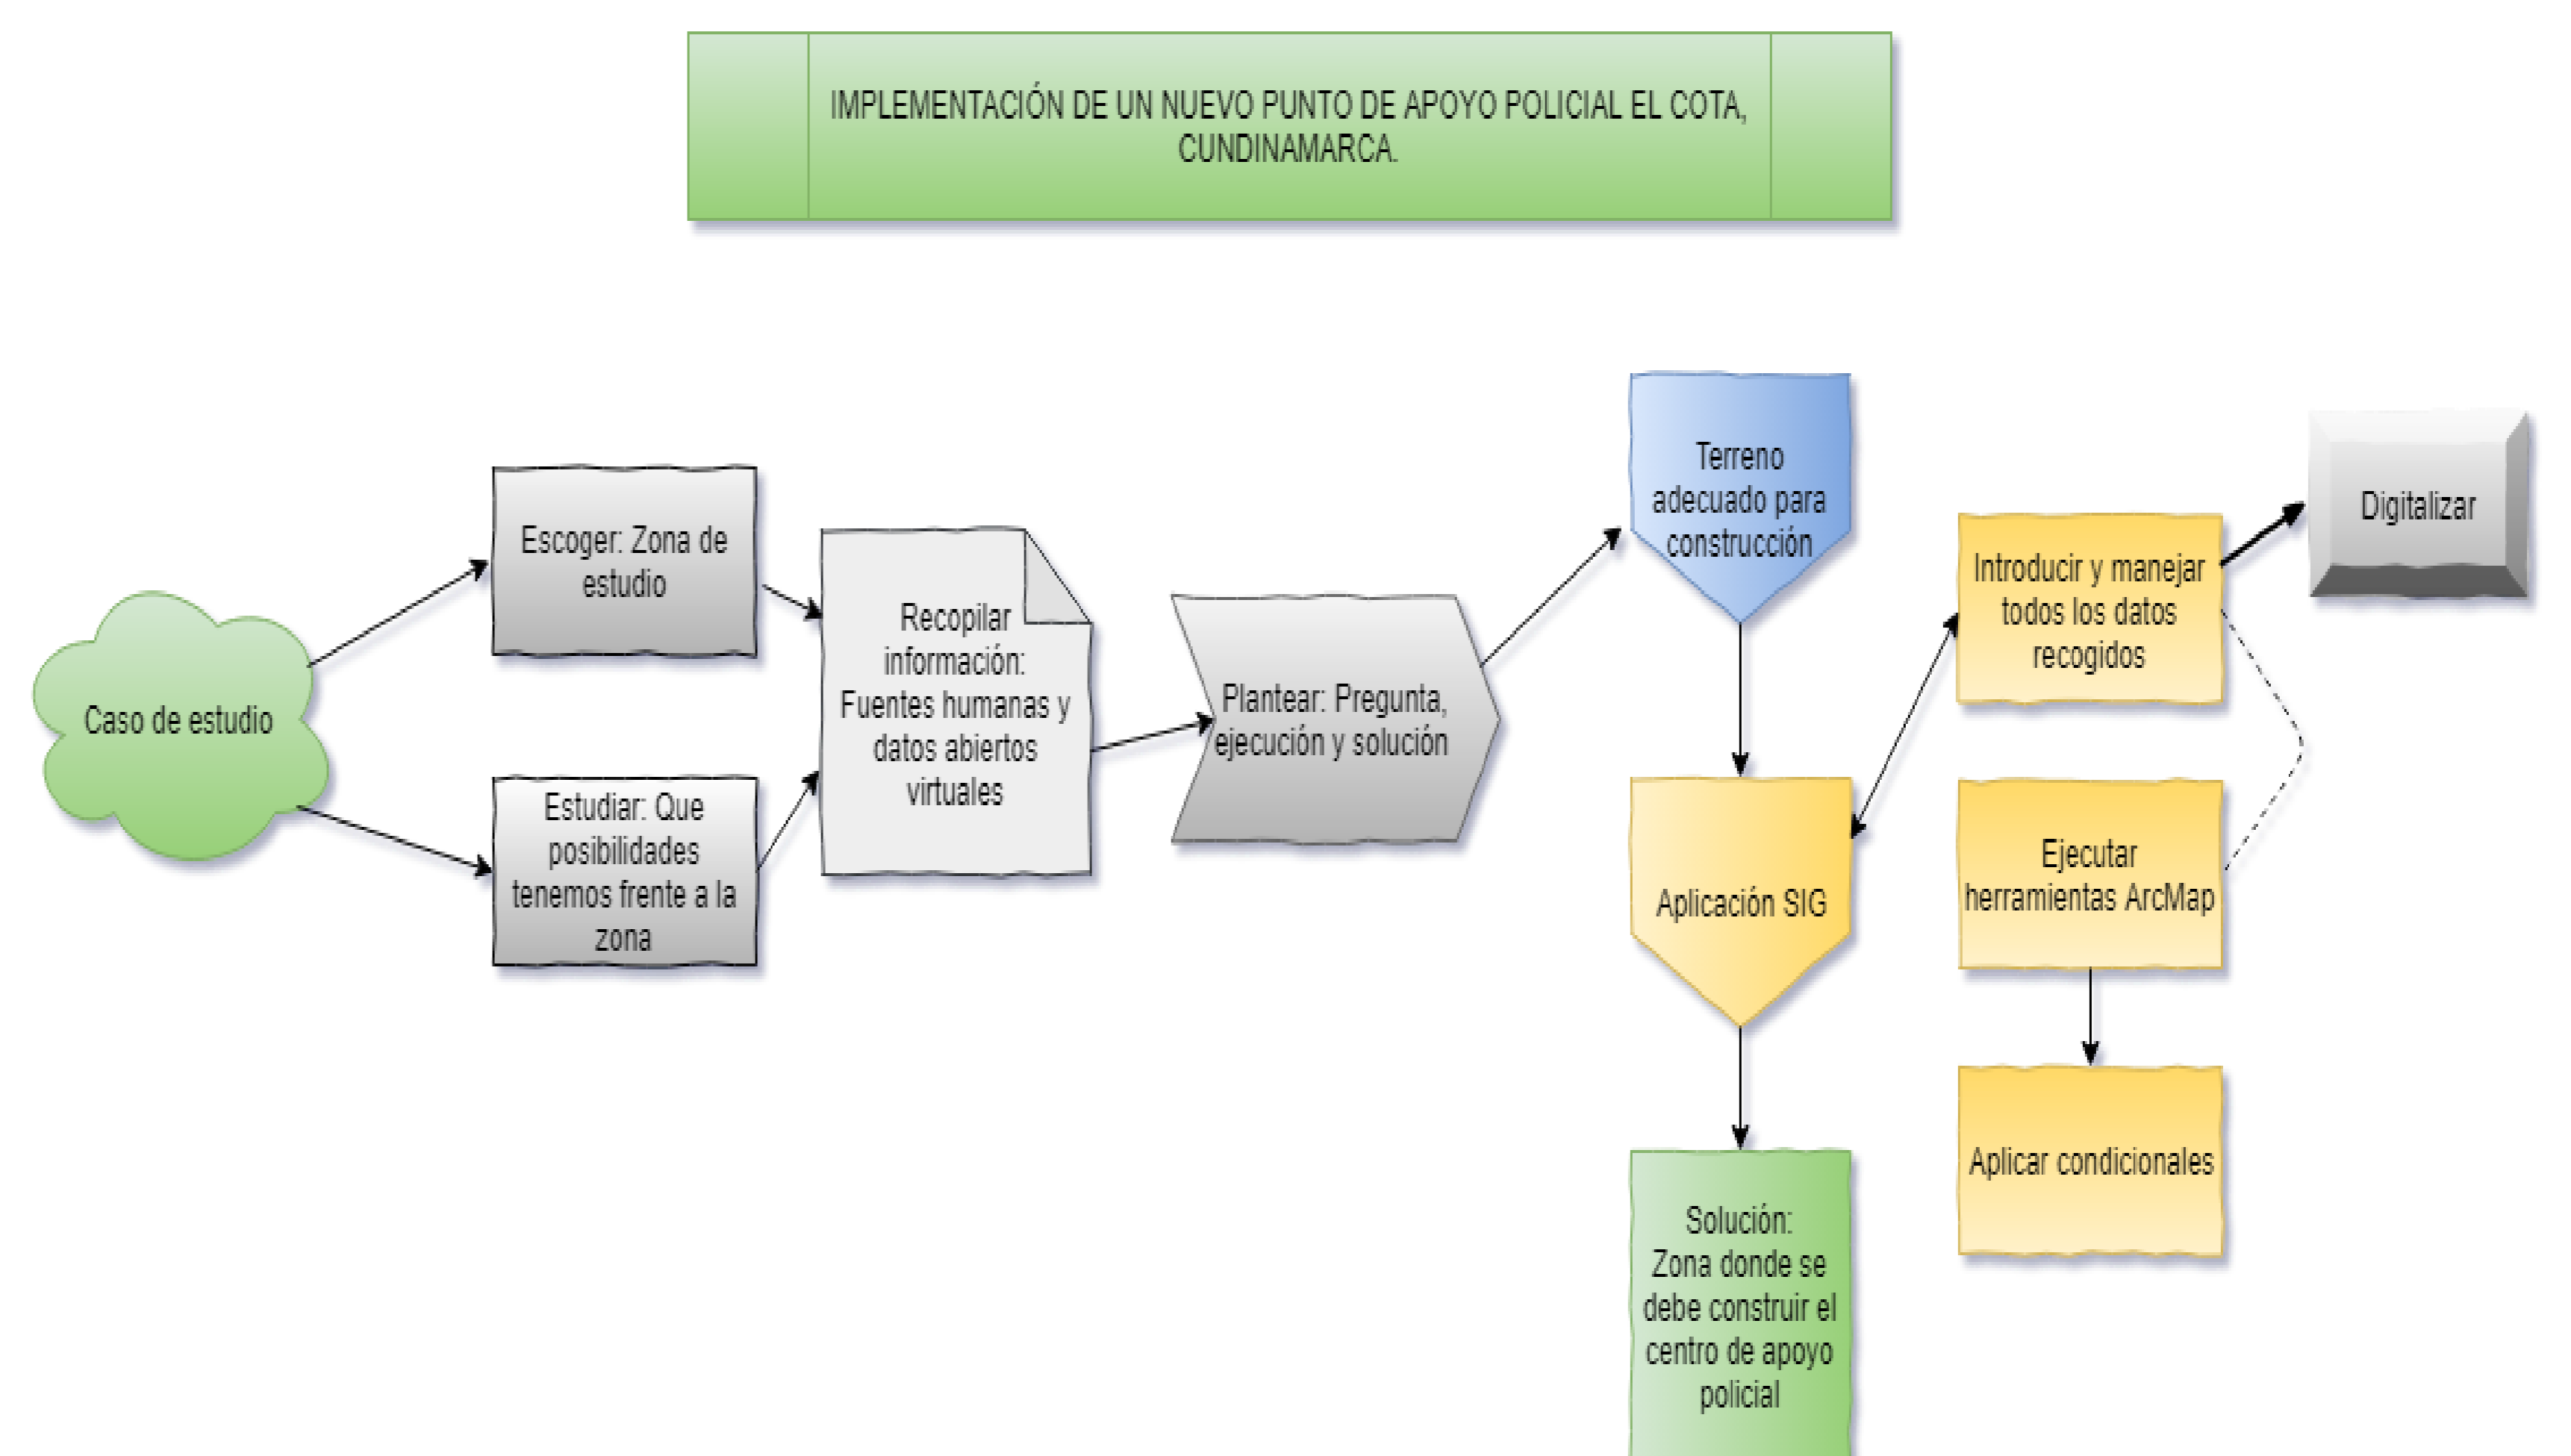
IMPLEMENTACIÓN DE UN NUEVO PUNTO DE APOYO POLICIAL EL COTA, CUNDINAMARCA.

Caso de estudio

Escoger: Zona de estudio

Estudiar: Que posibilidades tenemos frente a la zona

Recopilar información: Fuentes humanas y datos abiertos virtuales

Plantear: Pregunta, ejecución y solución

Terreno adecuado para construcción

Aplicación SIG

Solución: Zona donde se debe construir el centro de apoyo policial

Introducir y manejar todos los datos recogidos

Digitalizar

Ejecutar herramientas ArcMap

Aplicar condicionales